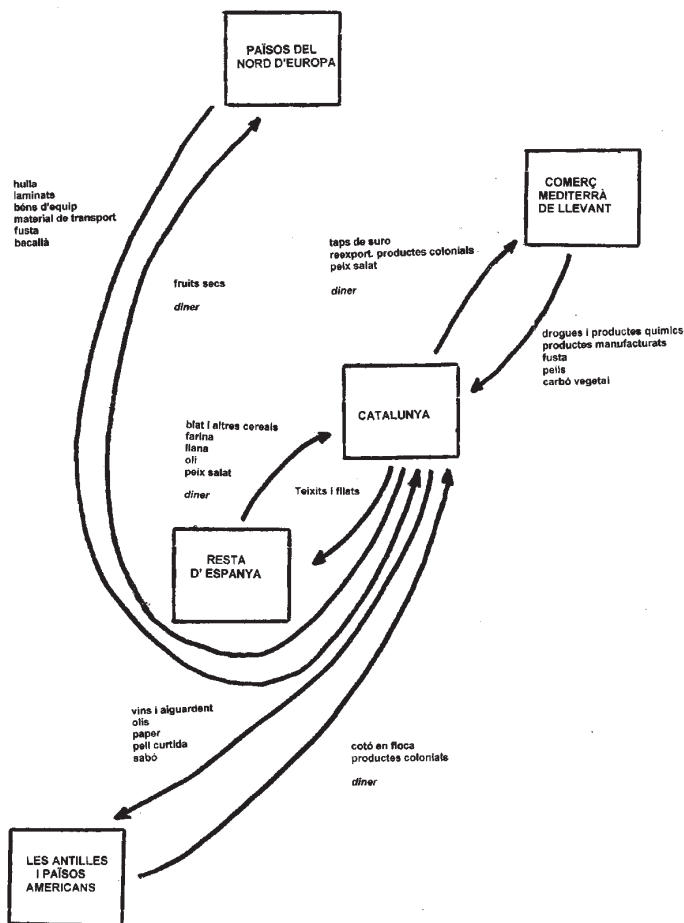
PAÏSOS DEL NORD D'EUROPA

hulla
laminats
béns d'equip
material de transport
fusta
bacallà

fruits secs

diner

COMERÇ MEDITERRÀ DE LLEVANT

taps de suro
reexport. productes colonials
peix salat

diner

drogues i productes químics
productes manufacturats
fusta
pells
carbó vegetal

CATALUNYA

blat i altres cereals
farina
llana
oli
peix salat

diner

Teixits i filats

RESTA D' ESPANYA

vins i aiguardent
olis
paper
pell curtida
sabó

cotó en floca
productes colonials

diner

LES ANTILLES I PAÏSOS AMERICANS